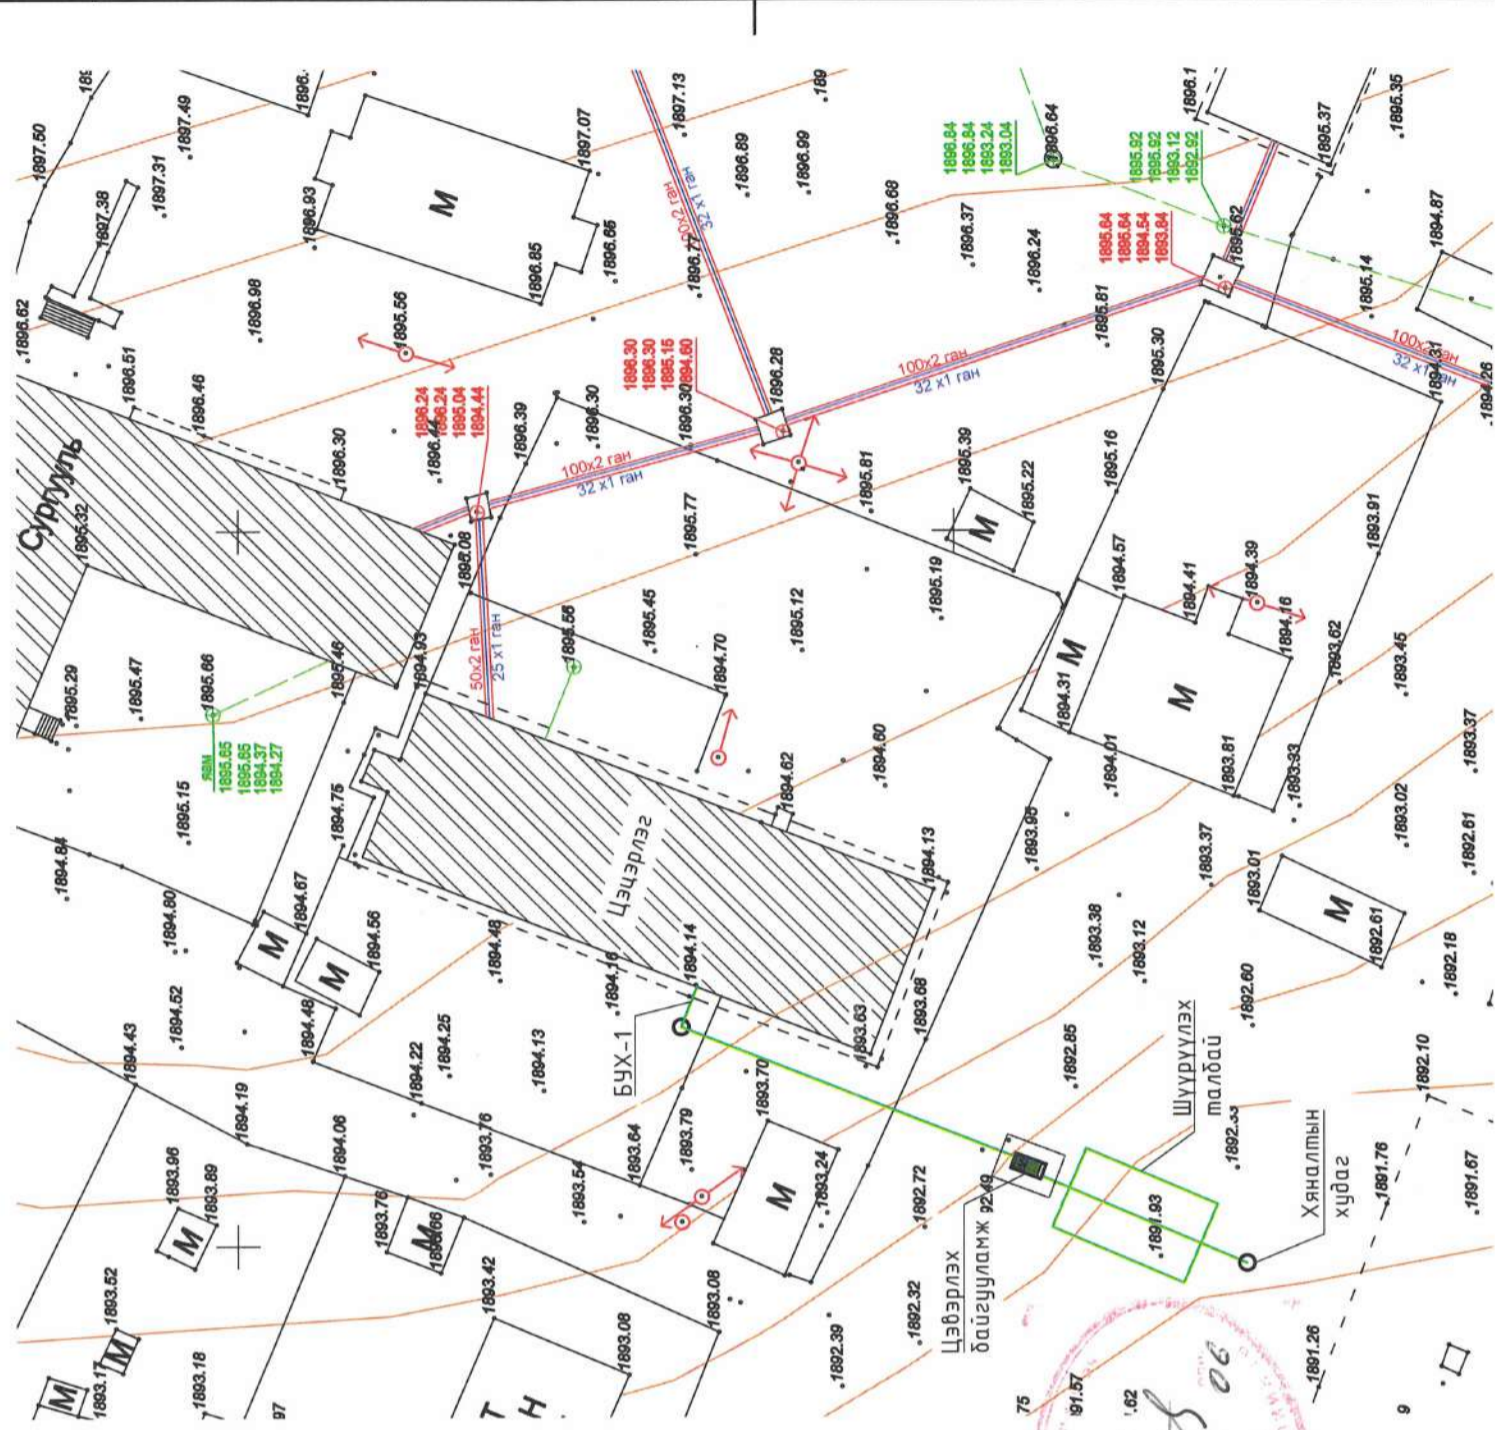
Сургууль
Цэцэрлэг
БУХ-1
Шүүрүүлэх талбай
Хяналтын худаг
Цэвэрлэх байгууламж
М
М
М
М
М
М
М
М
М
М
100x2 ган
32 x1 ган
100x2 ган
32 x1 ган
100x2 ган
32 x1 ган
100x2 ган
32 x1 ган
50x2 ган
25 x1 ган
1896.30
1896.30
1895.15
1894.60
1896.24
1896.24
1895.04
1894.44
1895.64
1895.64
1894.54
1893.64
1896.84
1896.84
1893.24
1893.04
1895.92
1895.92
1893.12
1892.92
1895.65
1895.65
1894.37
1894.27
1897.50
1897.49
1897.31
1897.38
1897.07
1897.13
1896.93
1896.85
1896.86
1896.89
1896.99
1896.98
1896.68
1896.77
1896.37
1896.24
1896.64
1896.62
1895.37
1895.35
1894.87
1895.14
1896.62
1896.51
1896.46
1895.56
1896.28
1895.81
1895.30
1896.30
1896.39
1896.30
1896.30
1895.81
1895.39
1895.22
1895.16
1894.31
1894.26
1895.32
1895.08
1895.77
1895.19
1894.57
1894.41
1894.39
1894.16
1893.91
1895.29
1895.47
1895.86
1895.46
1894.93
1895.55
1895.45
1895.12
1894.70
1894.60
1894.31
1894.01
1893.81
1893.62
1893.45
1893.37
1895.15
1894.75
1894.62
1894.13
1893.95
1893.93
1893.37
1893.02
1892.61
1894.84
1894.80
1894.67
1894.56
1894.48
1894.16
1894.14
1893.66
1893.38
1893.12
1893.01
1892.61
1892.18
1894.52
1894.43
1894.48
1894.25
1894.22
1894.13
1893.63
1892.85
1892.60
1892.10
1894.19
1894.06
1893.76
1893.70
1893.79
1893.64
1893.54
1893.24
1892.72
1892.33
1891.93
1891.76
1891.67
1893.96
1893.89
1893.76
1893.66
1893.42
1893.08
1893.08
1892.39
1892.32
92.49
1891.26
1893.52
1893.17
1893.18
1893.08
97
75
1891.57
.62
9